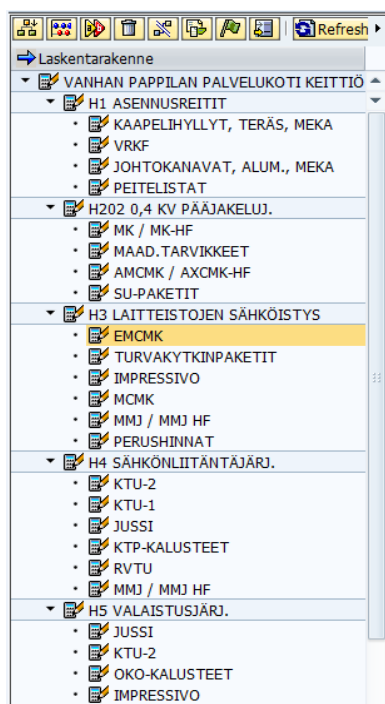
Refresh

Laskentarakenne

VANHAN PAPPILAN PALVELUKOTI KEITTIÖ
H1 ASENNUSREITIT
KAAPELIHYLLYT, TERÄS, MEKA
VRKF
JOHTOKANAVAT, ALUM., MEKA
PEITELISTAT
H202 0,4 KV PÄÄJAKELUJ.
MK / MK-HF
MAAD.TARVIKKEET
AMCMK / AXCMK-HF
SU-PAKETIT
H3 LAITTEISTOJEN SÄHKÖISTYS
EMCMK
TURVAKYTKINPAKETIT
IMPRESSIVO
MCMK
MMJ / MMJ HF
PERUSHINNAT
H4 SÄHKÖNLIITÄNTÄJÄRJ.
KTU-2
KTU-1
JUSSI
KTP-KALUSTEET
RVTU
MMJ / MMJ HF
H5 VALAISTUSJÄRJ.
JUSSI
KTU-2
OKO-KALUSTEET
IMPRESSIVO